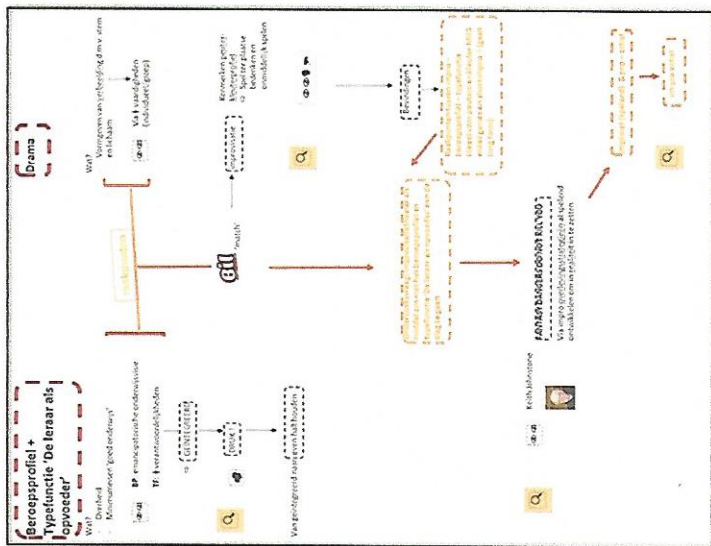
Beroepsprofiel + Typefunctie 'De leraar als opvoeder'

Wat?
Overheid
Minimumeisen 'goed onderwijs'

BP: emancipatorische onderwijsvisie
TF: 4 verantwoordelijkheden

GENEGENHEID

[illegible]

Van geborgenheid naar zelfverantwoording

Drama

Wat?
Vormgeven van verbeelding d.m.v. stem en lichaam

Via 4 vaardigheden (individueel/groep)

Improvisatie

Kenmerken goede Improvisatie
Spel ter plaatse bedenken en onmiddellijk spelen

Keith Johnstone

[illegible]

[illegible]

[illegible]

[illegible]

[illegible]

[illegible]